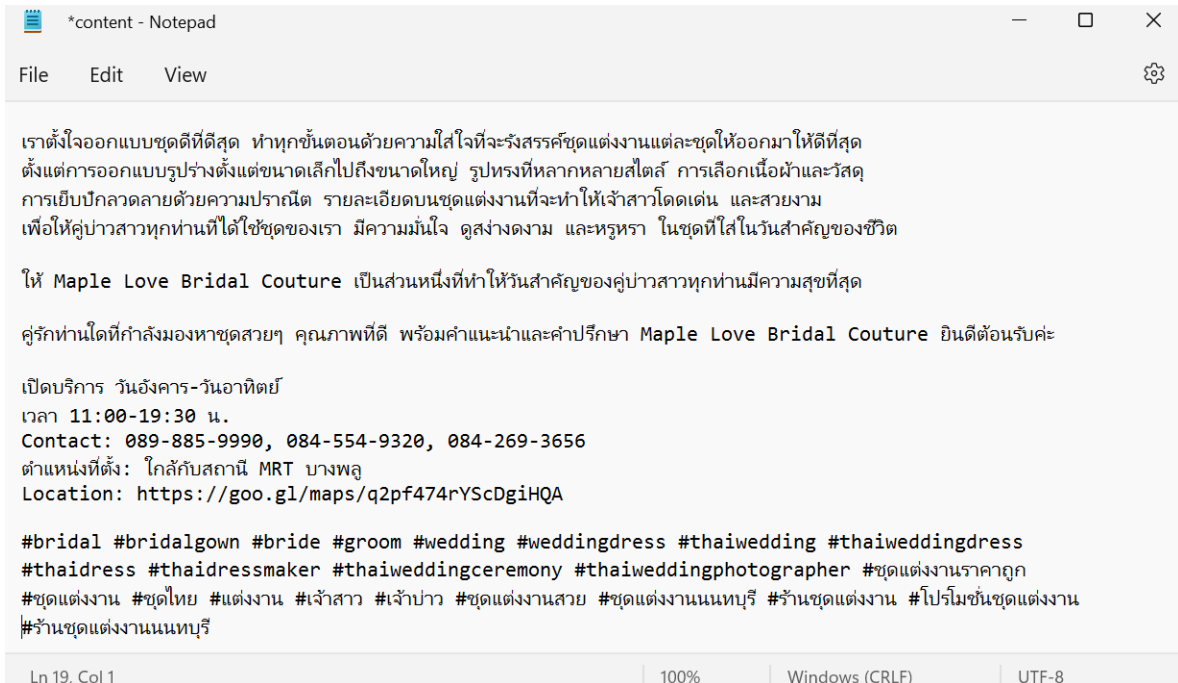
*content - Notepad

File Edit View

เราตั้งใจออกแบบชุดดีที่ดีสุด ทำทุกขั้นตอนด้วยความใส่ใจที่จะรังสรรค์ชุดแต่งงานแต่ละชุดให้ออกมาให้ดีที่สุด ตั้งแต่การออกแบบรูปร่างตั้งแต่ขนาดเล็กไปถึงขนาดใหญ่ รูปทรงที่หลากหลายสไตล์ การเลือกเนื้อผ้าและวัสดุ การเย็บปักลวดลายด้วยความปราณีต รายละเอียดบนชุดแต่งงานที่จะทำให้เจ้าสาวโดดเด่น และสวยงาม เพื่อให้คู่บ่าวสาวทุกท่านที่ได้ใช้ชุดของเรา มีความมั่นใจ ดูสง่างดงาม และหรูหรา ในชุดที่ใส่ในวันสำคัญของชีวิต

ให้ Maple Love Bridal Couture เป็นส่วนหนึ่งที่ทำให้วันสำคัญของคู่บ่าวสาวทุกท่านมีความสุขที่สุด

คู่รักท่านใดที่กำลังมองหาชุดสวยๆ คุณภาพที่ดี พร้อมคำแนะนำและคำปรึกษา Maple Love Bridal Couture ยินดีต้อนรับค่ะ

เปิดบริการ วันอังคาร-วันอาทิตย์
เวลา 11:00-19:30 น.
Contact: 089-885-9990, 084-554-9320, 084-269-3656
ตำแหน่งที่ตั้ง: ใกล้กับสถานี MRT บางพลู
Location: https://goo.gl/maps/q2pf474rYScDgiHQA

#bridal #bridalgown #bride #groom #wedding #weddingdress #thaiwedding #thaiweddingdress #thaidress #thaidressmaker #thaiweddingceremony #thaiweddingphotographer #ชุดแต่งงานราคาถูก #ชุดแต่งงาน #ชุดไทย #แต่งงาน #เจ้าสาว #เจ้าบ่าว #ชุดแต่งงานสวย #ชุดแต่งงานนนทบุรี #ร้านชุดแต่งงาน #โปรโมชั่นชุดแต่งงาน #ร้านชุดแต่งงานนนทบุรี

Ln 19, Col 1 | 100% | Windows (CRLF) | UTF-8